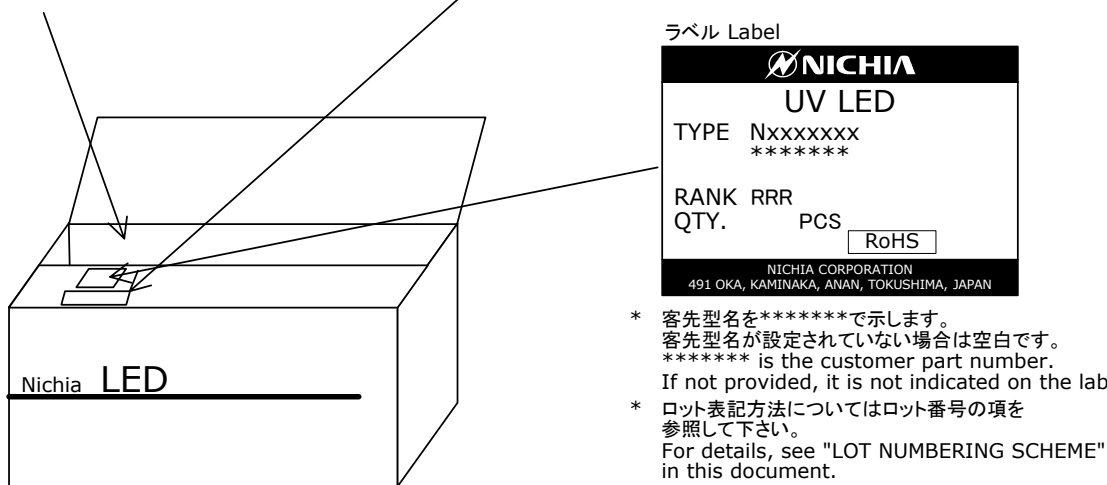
ラベル Label

NICHIA

UV LED

TYPE Nxxxxxxx
*******

RANK RRR
QTY. PCS
RoHS

NICHIA CORPORATION
491 OKA, KAMINAKA, ANAN, TOKUSHIMA, JAPAN

Nichia LED

* 客先型名を*******で示します。
客先型名が設定されていない場合は空白です。
******* is the customer part number.
If not provided, it is not indicated on the lab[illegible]

* ロット表記方法についてはロット番号の項を参照して下さい。
For details, see "LOT NUMBERING SCHEME" in this document.